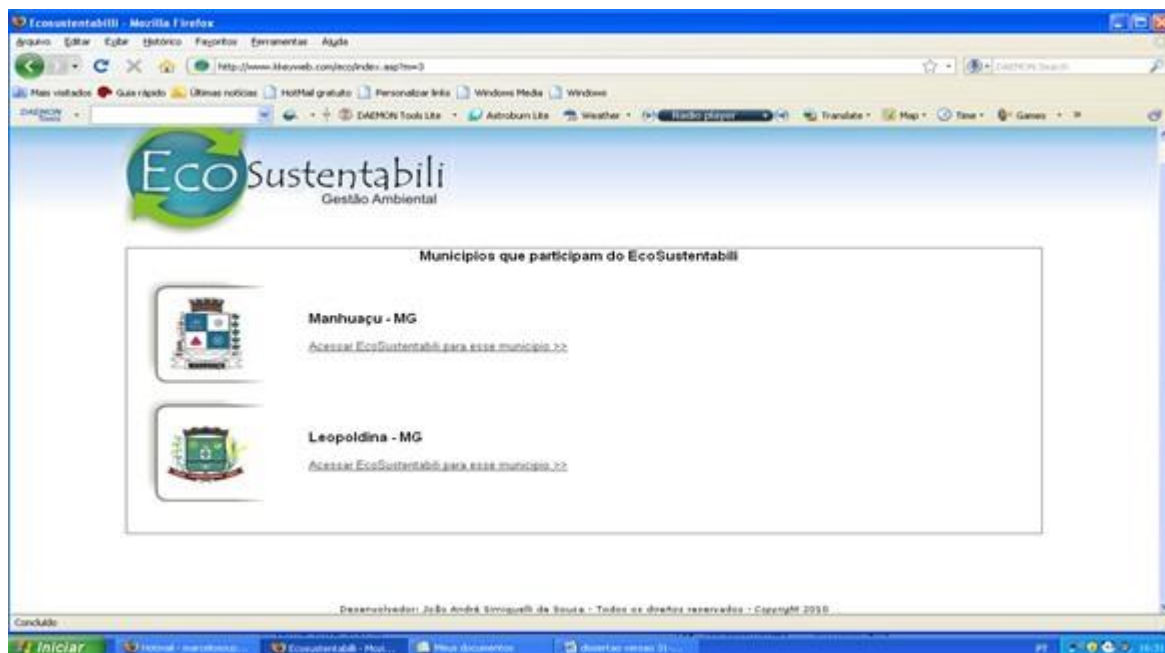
Ecosustentabili - Mozilla Firefox

Arquivo Editar Exibir Histórico Favoritos Ferramentas Ajuda

http://www.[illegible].com/eco/index.asp?m=3

Mais visitados Guia rápido Últimas notícias HotMail gratuito Personalizar links Windows Media Windows

DAEMON Tools DAEMON Tools Lite Astroburn Lite Weather Radio player Translate Map Time Games

Eco Sustentabili
Gestão Ambiental

Municipios que participam do EcoSustentabili

Manhuaçu - MG

Acessar EcoSustentabili para esse municipio >>

Leopoldina - MG

Acessar EcoSustentabili para esse municipio >>

Desenvolvedor: João André Simiqueli de Souza - Todos os direitos reservados - Copyright 2010

Concluído

Iniciar Hotmail - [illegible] Ecosustentabili - Mozi... Meus documentos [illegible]

PT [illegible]